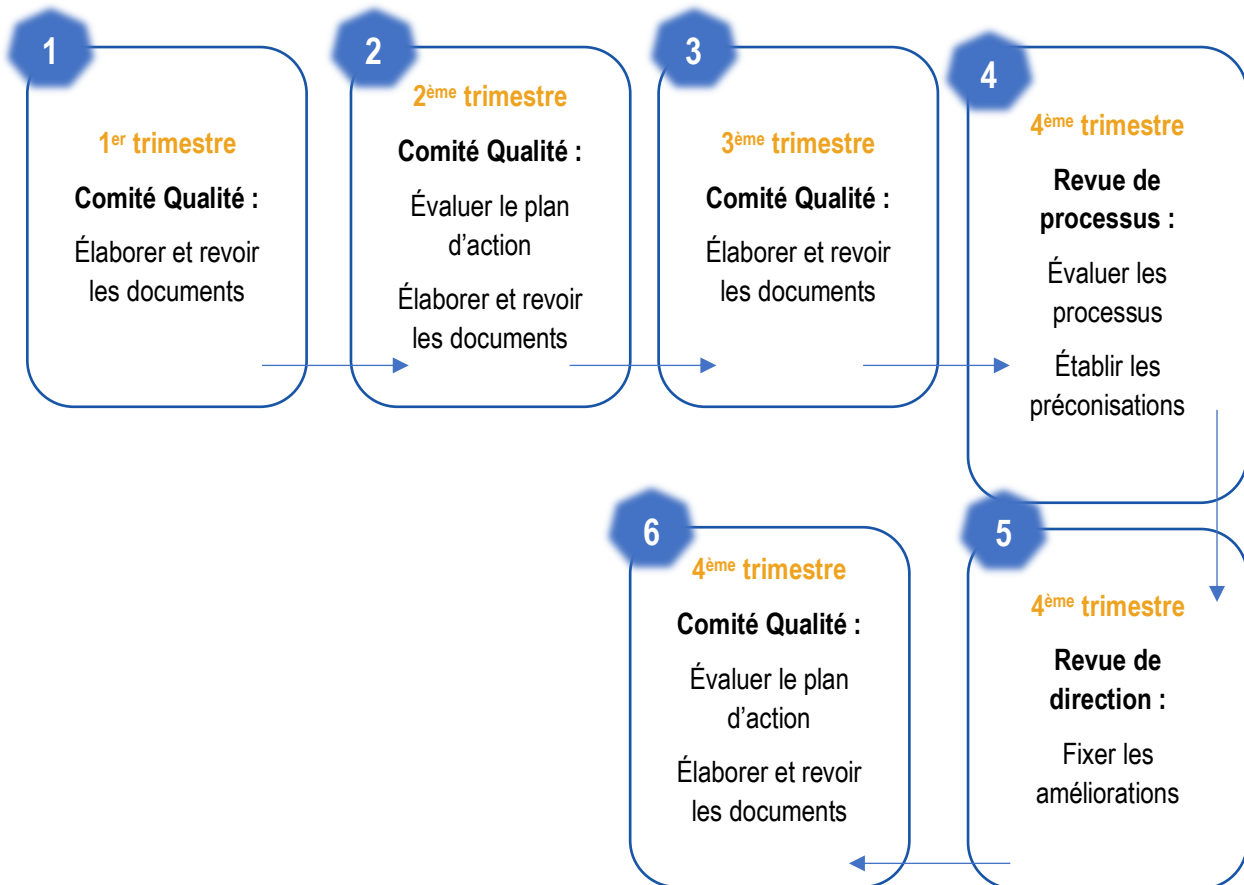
1

1$^{er}$ trimestre

Comité Qualité :

Élaborer et revoir les documents

2

2$^{ème}$ trimestre

Comité Qualité :

Évaluer le plan d'action

Élaborer et revoir les documents

3

3$^{ème}$ trimestre

Comité Qualité :

Élaborer et revoir les documents

4

4$^{ème}$ trimestre

Revue de processus :

Évaluer les processus

Établir les préconisations

5

4$^{ème}$ trimestre

Revue de direction :

Fixer les améliorations

6

4$^{ème}$ trimestre

Comité Qualité :

Évaluer le plan d'action

Élaborer et revoir les documents